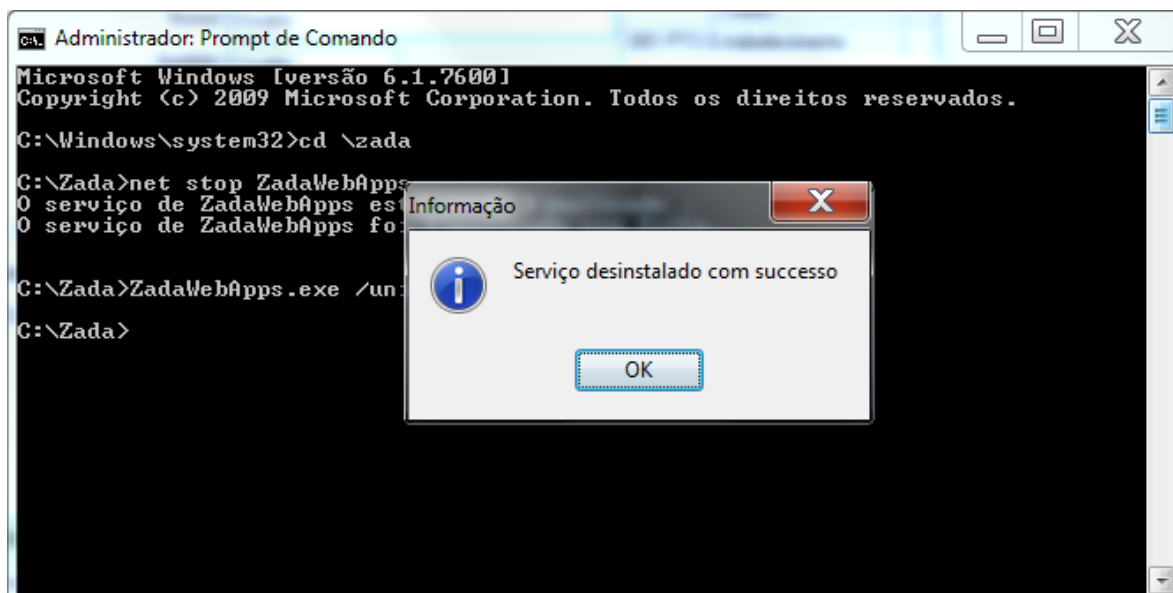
Administrador: Prompt de Comando

Microsoft Windows [versão 6.1.7600]
Copyright (c) 2009 Microsoft Corporation. Todos os direitos reservados.

C:\Windows\system32>cd \zada

C:\Zada>net stop ZadaWebApps
O serviço de ZadaWebApps est
O serviço de ZadaWebApps fo

C:\Zada>ZadaWebApps.exe /un

C:\Zada>

Informação

Serviço desinstalado com successo

OK